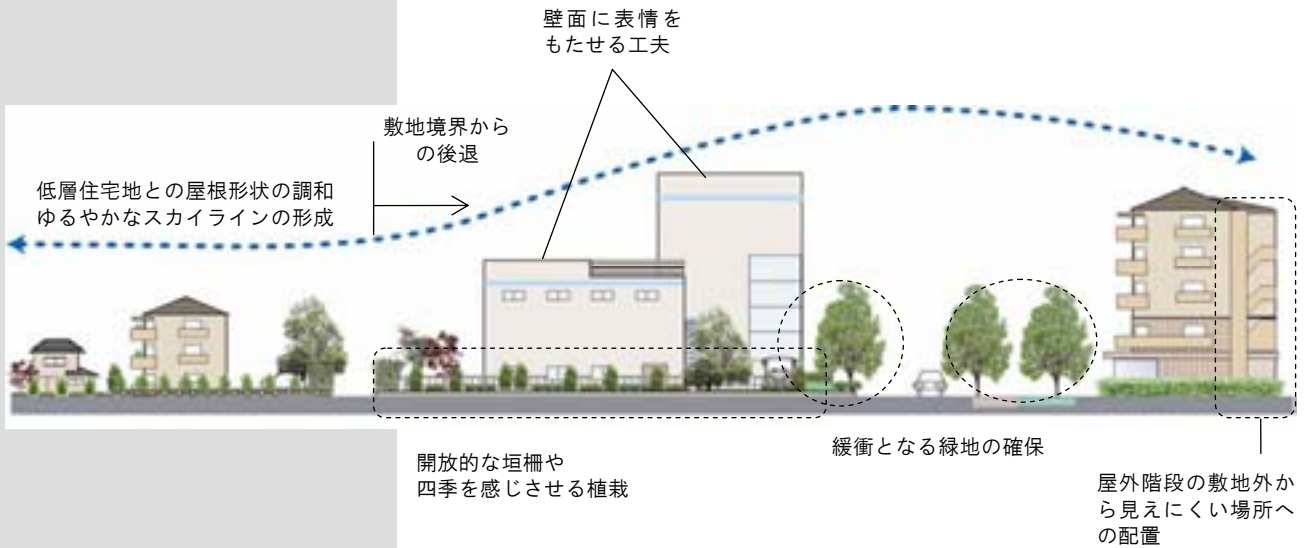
壁面に表情をもたせる工夫

敷地境界からの後退

低層住宅地との屋根形状の調和
ゆるやかなスカイラインの形成

緩衝となる緑地の確保

開放的な垣柵や
四季を感じさせる植栽

屋外階段の敷地外から見えにくい場所への配置